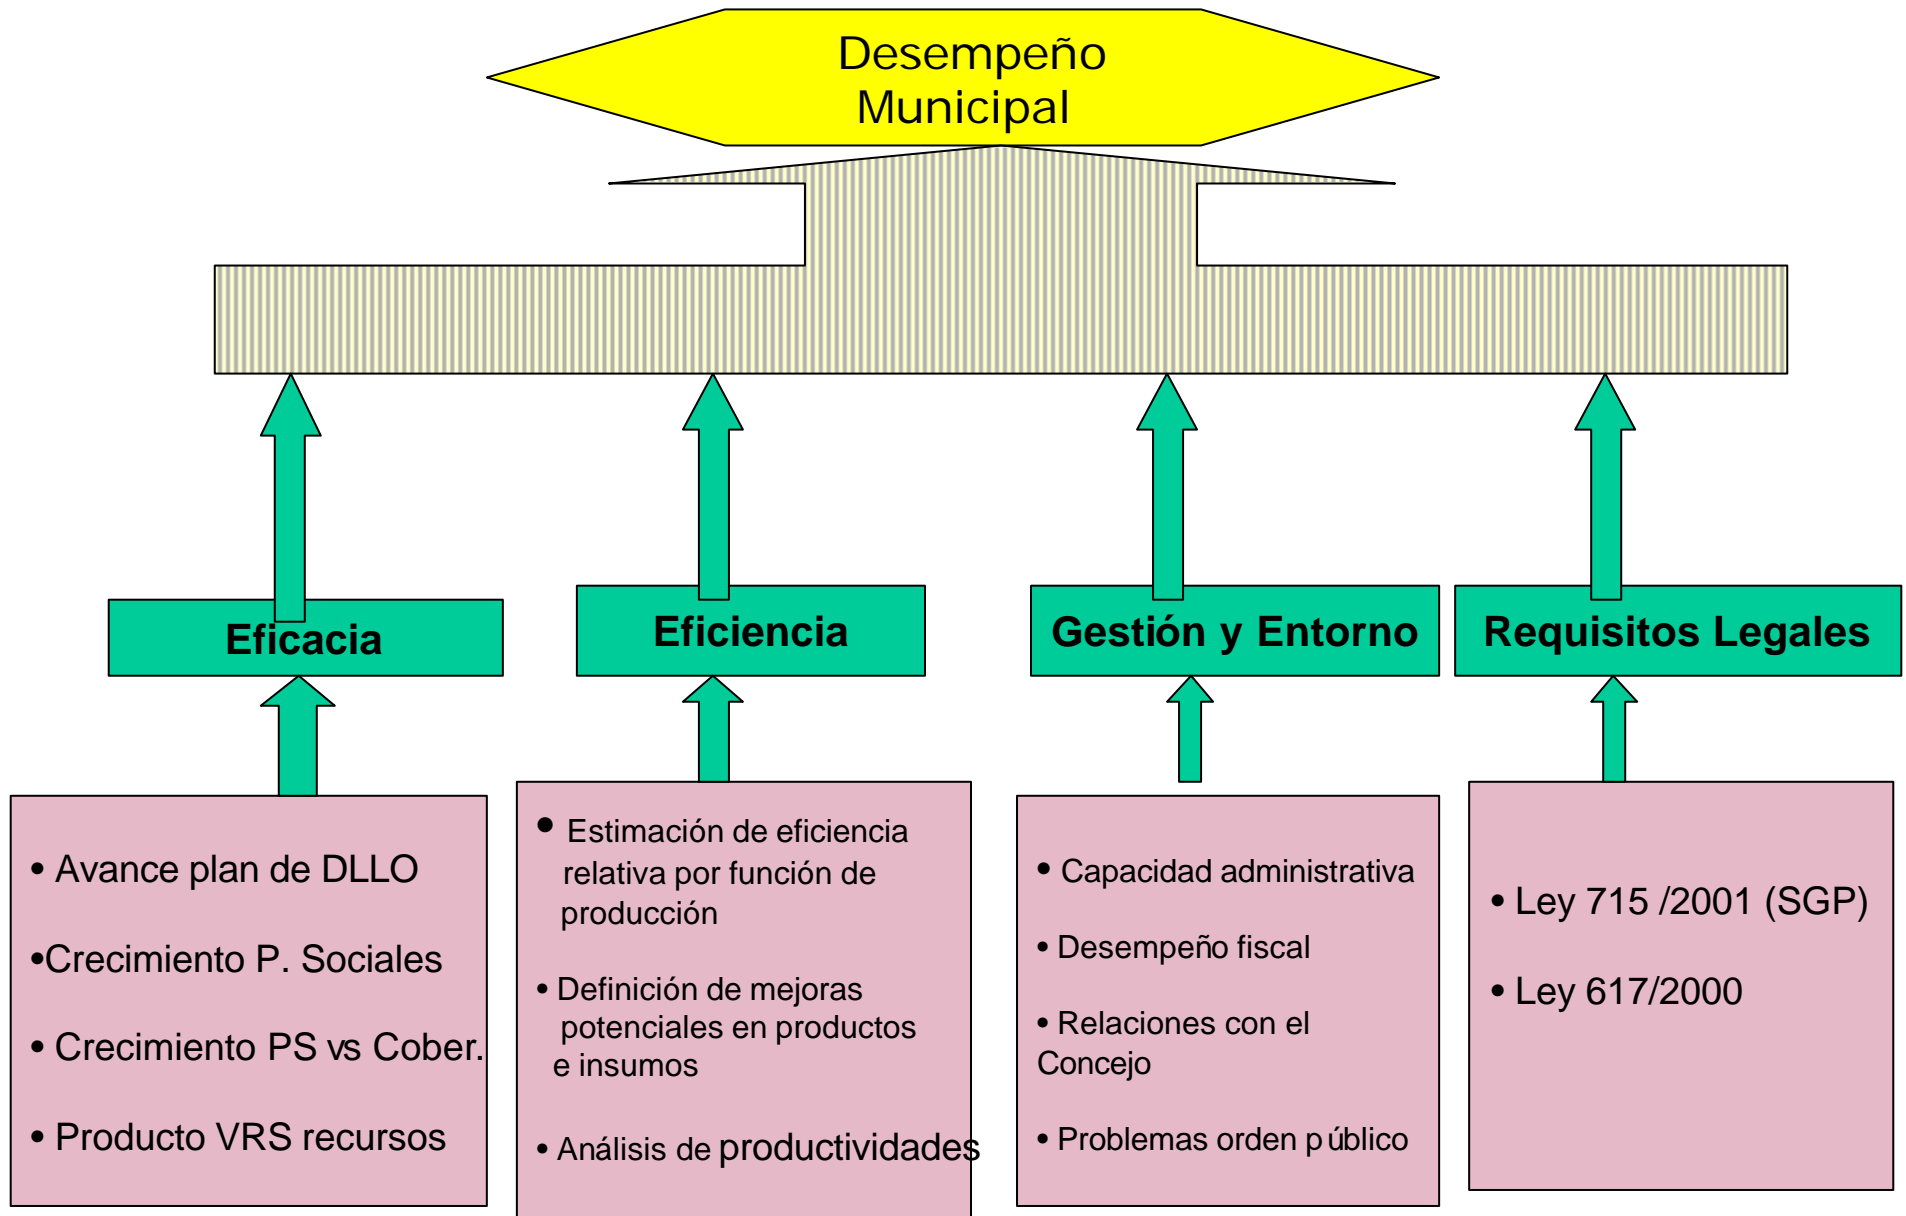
Desempeño Municipal

Eficacia

Eficiencia

Gestión y Entorno

Requisitos Legales

• Avance plan de DLLO

•Crecimiento P. Sociales

• Crecimiento PS vs Cober.

• Producto VRS recursos

• Estimación de eficiencia relativa por función de producción

• Definición de mejoras potenciales en productos e insumos

• Análisis de productividades

• Capacidad administrativa

• Desempeño fiscal

• Relaciones con el Concejo

• Problemas orden p úblico

• Ley 715 /2001 (SGP)

• Ley 617/2000